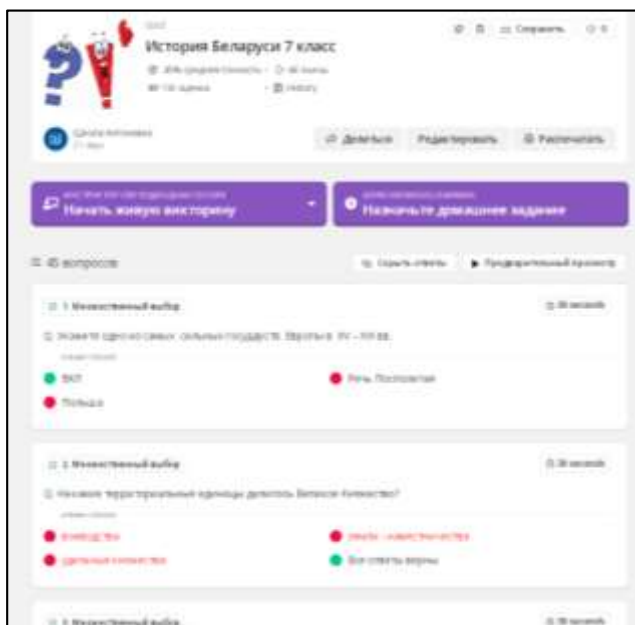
История Беларуси 7 класс

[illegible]

Делиться Редактировать Распечатать

Начать живую викторину

Назначьте домашнее задание

45 вопросов

Скрыть ответы Предварительный просмотр

1. Множественный выбор

Назовите одно из самых сильных государств Европы в XV – XVI вв.

ВКЛ

Речь Посполитая

Польша

2. Множественный выбор

На какие территориальные единицы делилось Великое Княжество?

воеводства

земли, княжества

удельные княжества

Все ответы верны

3. Множественный выбор